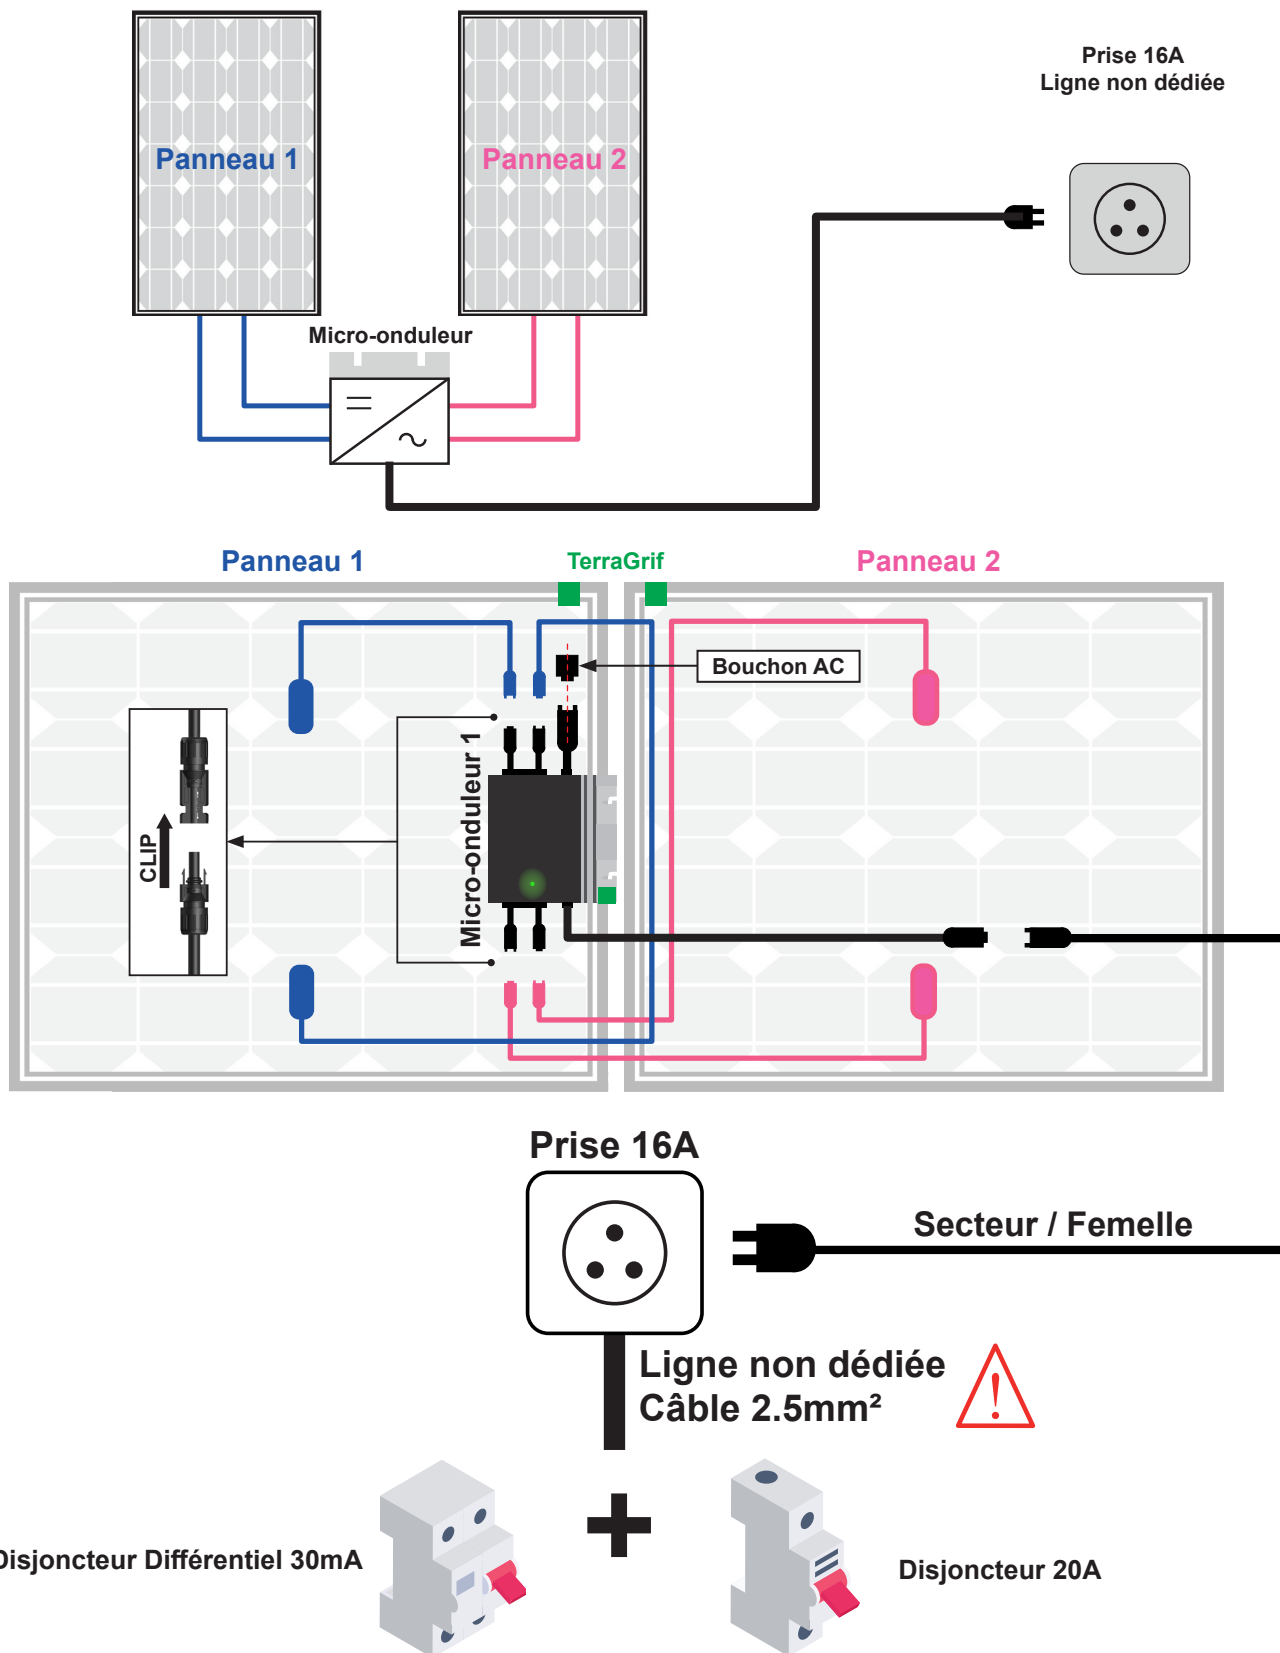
Prise 16A
Ligne non dédiée

Panneau 1

Panneau 2

Micro-onduleur

Panneau 1

TerraGrif

Panneau 2

Bouchon AC

CLIP

Micro-onduleur 1

Prise 16A

Secteur / Femelle

Ligne non dédiée
Câble 2.5mm²

!

+

Disjoncteur Différentiel 30mA

Disjoncteur 20A